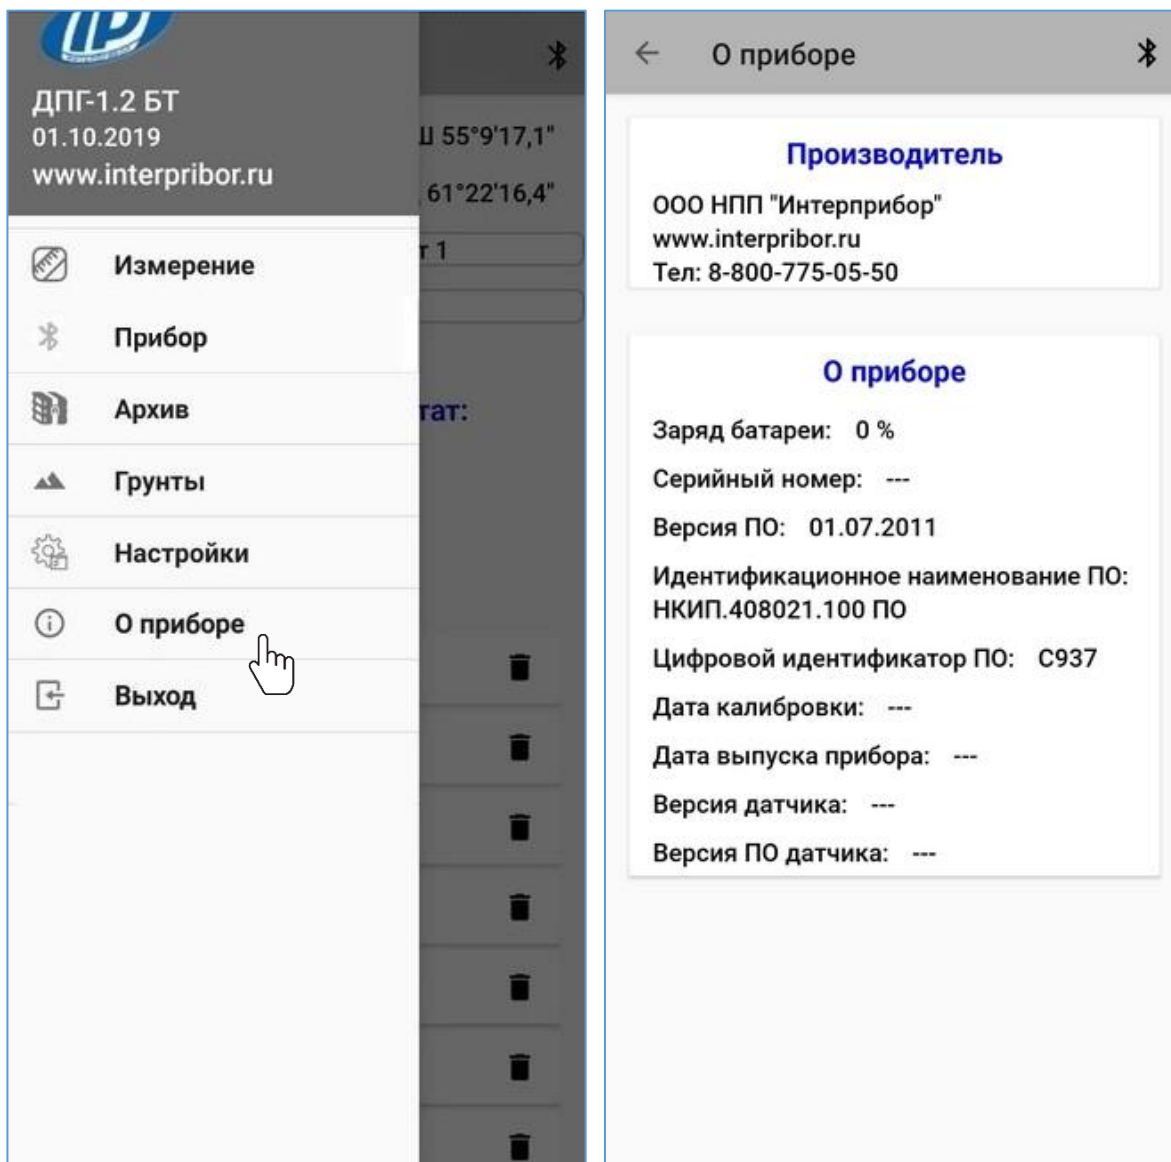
ДПГ-1.2 БТ
01.10.2019
www.interpribor.ru

Ш 55°9'17,1"
61°22'16,4"
т 1

Измерение
Прибор
Архив
Грунты
Настройки
О приборе
Выход

тат:

О приборе

Производитель
ООО НПП "Интерприбор"
www.interpribor.ru
Тел: 8-800-775-05-50

О приборе
Заряд батареи: 0 %
Серийный номер: ---
Версия ПО: 01.07.2011
Идентификационное наименование ПО: НКИП.408021.100 ПО
Цифровой идентификатор ПО: C937
Дата калибровки: ---
Дата выпуска прибора: ---
Версия датчика: ---
Версия ПО датчика: ---